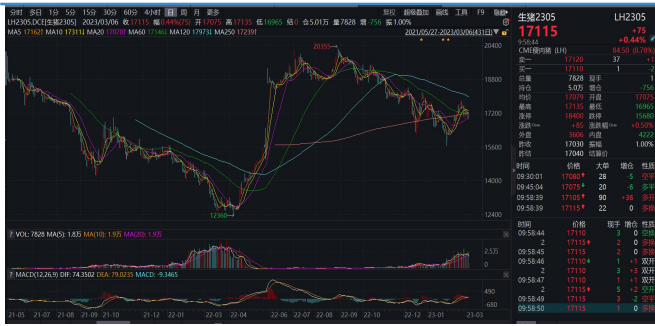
分时 多日 1分 5分 15分 30分 60分 4小时 日线 周线 月线 多周期 更多 画线 指标 叠加 统计 模板 工具 F9

LH2305.DCE[生猪2305] 2023/03/06 收 17115 幅 0.44%(75) 开 17075 高 17135 低 16965 量 5.01万 仓 7828 增 -756 换 1.00%

MA5 17162 MA10 17311 MA20 17078 MA60 17346 MA120 17973 MA250 17239

2021/05/27-2023/03/06(431日)

20355

12360

20800

19600

18400

17200

16000

14800

13600

12400

VOL: 7828 MA(5): 1.8万 MA(10): 1.9万 MA(20): 1.9万

2.535

MACD(12,26,9) DIF: 74.3502 DEA: 79.0235 MACD: -9.3465

680

-680

21-05 21-07 21-08 21-09 21-10 21-12 22-01 22-02 22-03 22-04 22-06 22-07 22-08 22-09 22-10 22-11 22-12 23-01 23-03

生猪2305 LH2305

17115 +75 +0.44%

9:58:44

CME瘦肉猪 (LH) 84.50 (0.78%)

| 卖一 | 17120 | 37 | +1 |
|---|---|---|---|
| 买一 | 17110 | 1 | -2 |

| 总量 | 7828 | 现手 | 1 |
|---|---|---|---|
| 涨幅 | 5.0万 | 现量 | 1.00% |
| 均价 | 17079 | 开盘 | 17075 |
| 最高 | 17135 | 最低 | 16965 |
| 涨停 | 18400 | 跌停 | 15680 |
| 涨跌 | +85 | 涨跌幅 | +0.50% |
| 外盘 | 3606 | 内盘 | 4222 |
| 昨收 | 17030 | 振幅 | 1.00% |
| 昨结 | 17040 | 仓差 | |

| 时间 | 价格 | 大单 | 增仓 | 性质 |
|---|---|---|---|---|
| 09:30:01 | 17080 | 28 | -5 | 多平 |
| 09:45:04 | 17075 | 20 | -6 | 多平 |
| 09:58:39 | 17115 | 90 | +36 | 多开 |
| 09:58:39 | 17115 | 22 | 0 | 双开 |

| 时间 | 价格 | 现手 | 增仓 | 性质 |
|---|---|---|---|---|
| 09:58:44 | 17110 | 2 | 0 | 空换 |
| 2 | 17115 | 2 | 0 | 多换 |
| 09:58:45 | 17115 | 2 | 0 | 多换 |
| 09:58:46 | 17110 | 3 | +1 | 双开 |
| 2 | 17115 | 1 | +3 | 双开 |
| 09:58:47 | 17110 | 1 | +1 | 双开 |
| 2 | 17115 | 5 | +2 | 多开 |
| 09:58:49 | 17115 | 3 | -2 | 空平 |
| 09:58:50 | 17115 | 1 | 0 | 多换 |